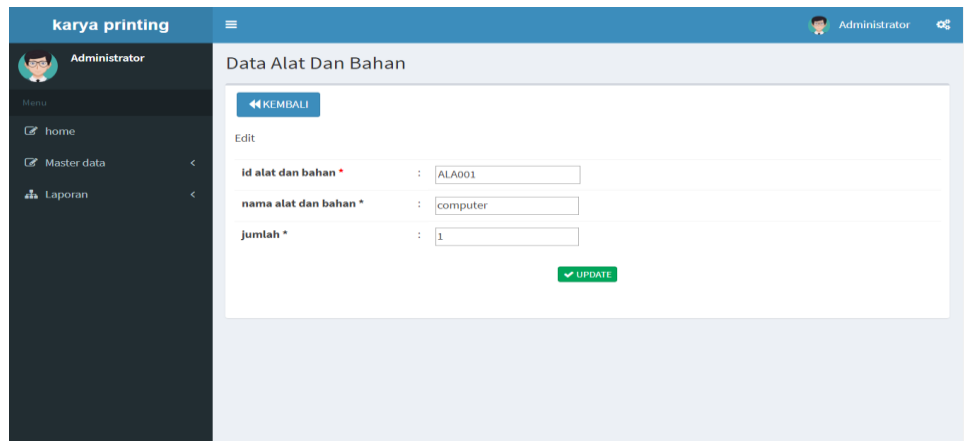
karya printing

Administrator

Administrator

Menu

home

Master data

Laporan

Data Alat Dan Bahan

KEMBALI

Edit

| | | |
|---|---|---|
| id alat dan bahan * | : | ALA001 |
| nama alat dan bahan * | : | computer |
| jumlah * | : | 1 |

UPDATE